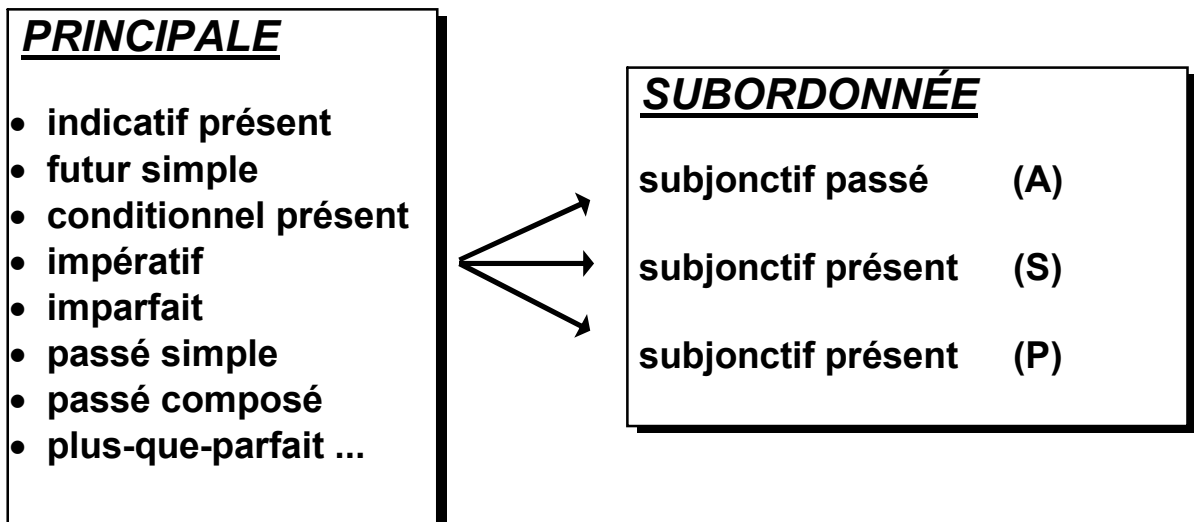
PRINCIPALE

- indicatif présent
- futur simple
- conditionnel présent
- impératif
- imparfait
- passé simple
- passé composé
- plus-que-parfait ...

SUBORDONNÉE

subjonctif passé (A)

subjonctif présent (S)

subjonctif présent (P)